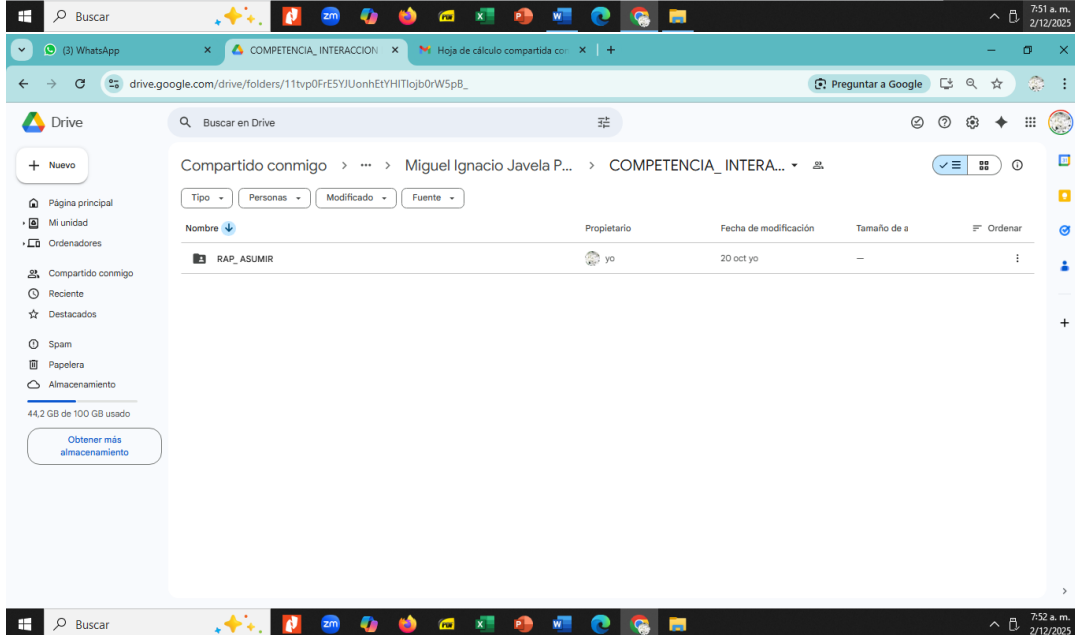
Buscar

7:51 a. m.
2/12/2025

(3) WhatsApp
COMPETENCIA_ INTERACCION
Hoja de cálculo compartida co

drive.google.com/drive/folders/11tvp0FrE5YJUonhEtYHITlojb0rW5pB_

Preguntar a Google

Drive

Buscar en Drive

Nuevo

Página principal
Mi unidad
Ordenadores

Compartido conmigo
Reciente
Destacados

Spam
Papelera
Almacenamiento

44,2 GB de 100 GB usado

Obtener más almacenamiento

Compartido conmigo > ··· > Miguel Ignacio Javela P... > COMPETENCIA_ INTERA...

Tipo
Personas
Modificado
Fuente

| Nombre | Propietario | Fecha de modificación | Tamaño de a | Ordenar |
|---|---|---|---|---|
| RAP_ ASUMIR | yo | 20 oct yo | — | |

Buscar

7:52 a. m.
2/12/2025